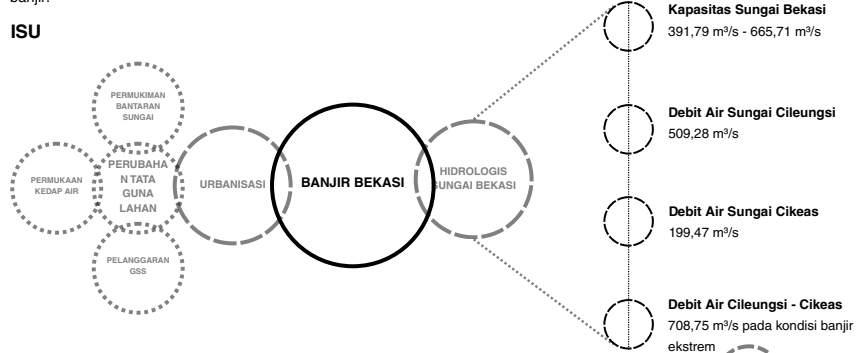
banjir.

ISU

PERMUKIMAN BANTARAN SUNGAI

PERMUKAAN KEDAP AIR

PERUBAHAN TATA GUNA LAHAN

PELANGGARAN GSS

URBANISASI

BANJIR BEKASI

HIDROLOGIS SUNGAI BEKASI

Kapasitas Sungai Bekasi
391,79 m³/s - 665,71 m³/s

Debit Air Sungai Cileungsi
509,28 m³/s

Debit Air Sungai Cikeas
199,47 m³/s

Debit Air Cileungsi - Cikeas
708,75 m³/s pada kondisi banjir ekstrem